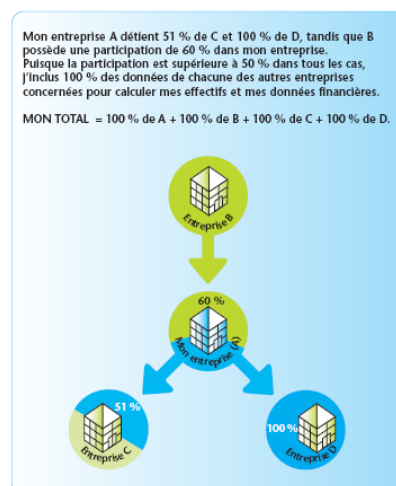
Mon entreprise A détient 51 % de C et 100 % de D, tandis que B possède une participation de 60 % dans mon entreprise. Puisque la participation est supérieure à 50 % dans tous les cas, j'inclus 100 % des données de chacune des autres entreprises concernées pour calculer mes effectifs et mes données financières.

MON TOTAL = 100 % de A + 100 % de B + 100 % de C + 100 % de D.

Entreprise B

60 %

Mon entreprise (A)

51 %

Entreprise C

100 %

Entreprise D